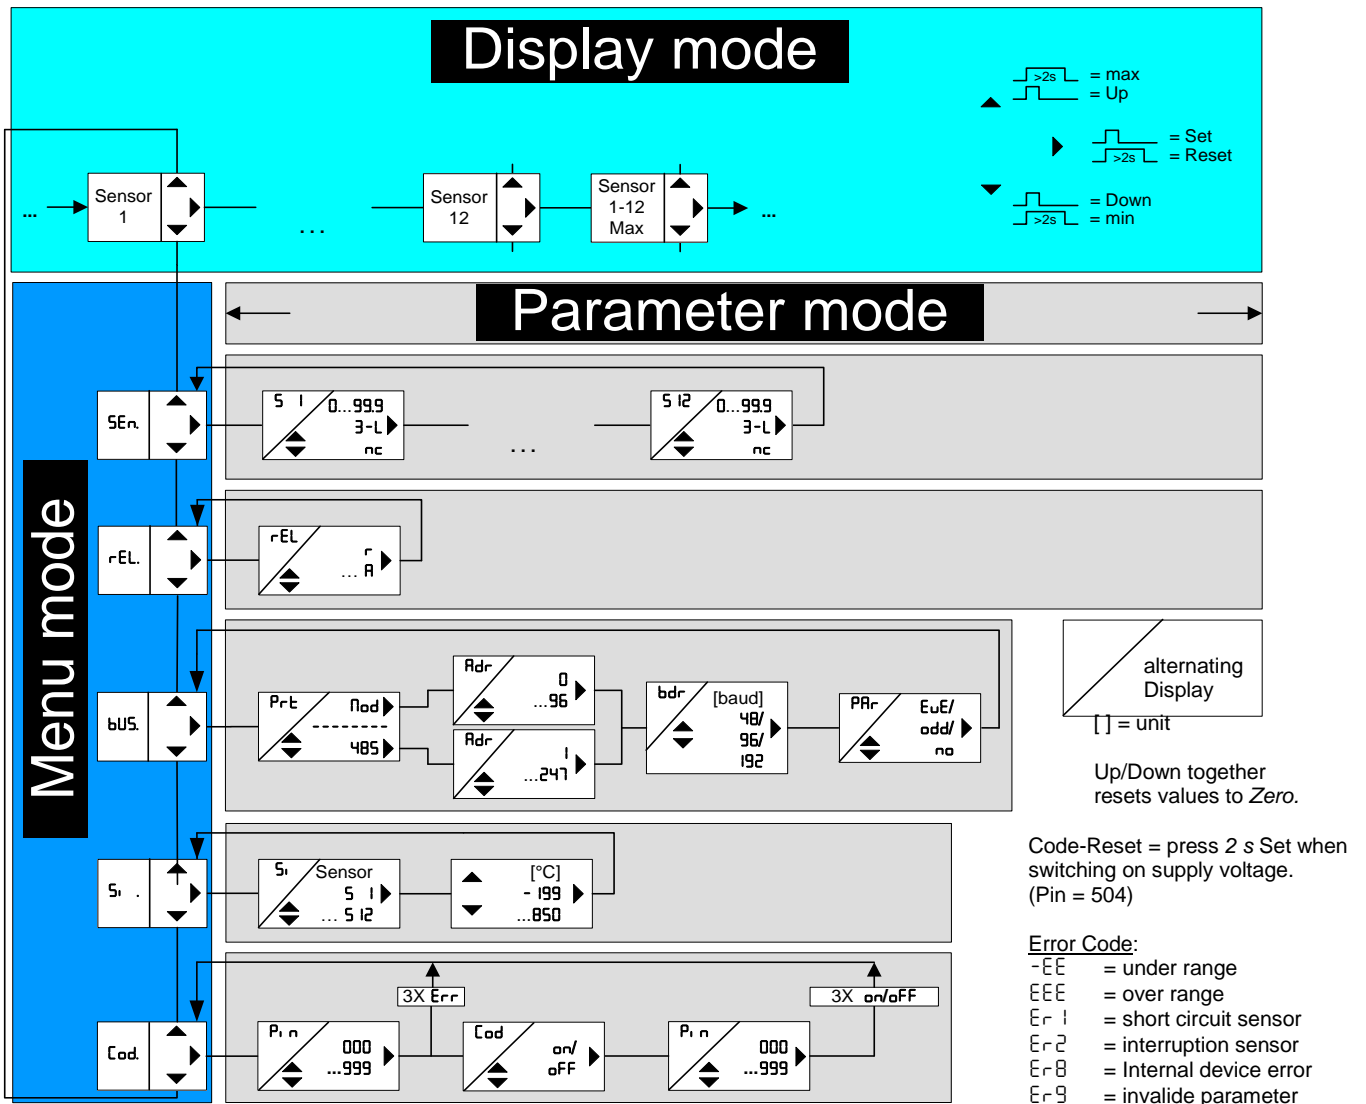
Display mode

>2s = max
= Up

= Set
>2s = Reset

= Down
>2s = min

... Sensor 1 ... Sensor 12 Sensor 1-12 Max ...

Parameter mode

Menu mode

SEn. S 1 0...99.9 3-L nc ... S 12 0...99.9 3-L nc

rEL. rEL r ... A

bUS. Prt Nod -------- 485 Adr 0 ...96 Adr 1 ...247 bdr [baud] 48/ 96/ 192 PAr EvE/ odd/ no

Si . Si Sensor S 1 ... S 12 [°C] - 199 ...850

Cod. Pin 000 ...999 3X Err Cod on/ oFF Pin 000 ...999 3X on/oFF

alternating Display
[ ] = unit

Up/Down together resets values to *Zero*.

Code-Reset = press *2 s* Set when switching on supply voltage. (Pin = 504)

Error Code:
-EE = under range
EEE = over range
Er 1 = short circuit sensor
Er 2 = interruption sensor
Er 8 = Internal device error
Er 9 = invalide parameter